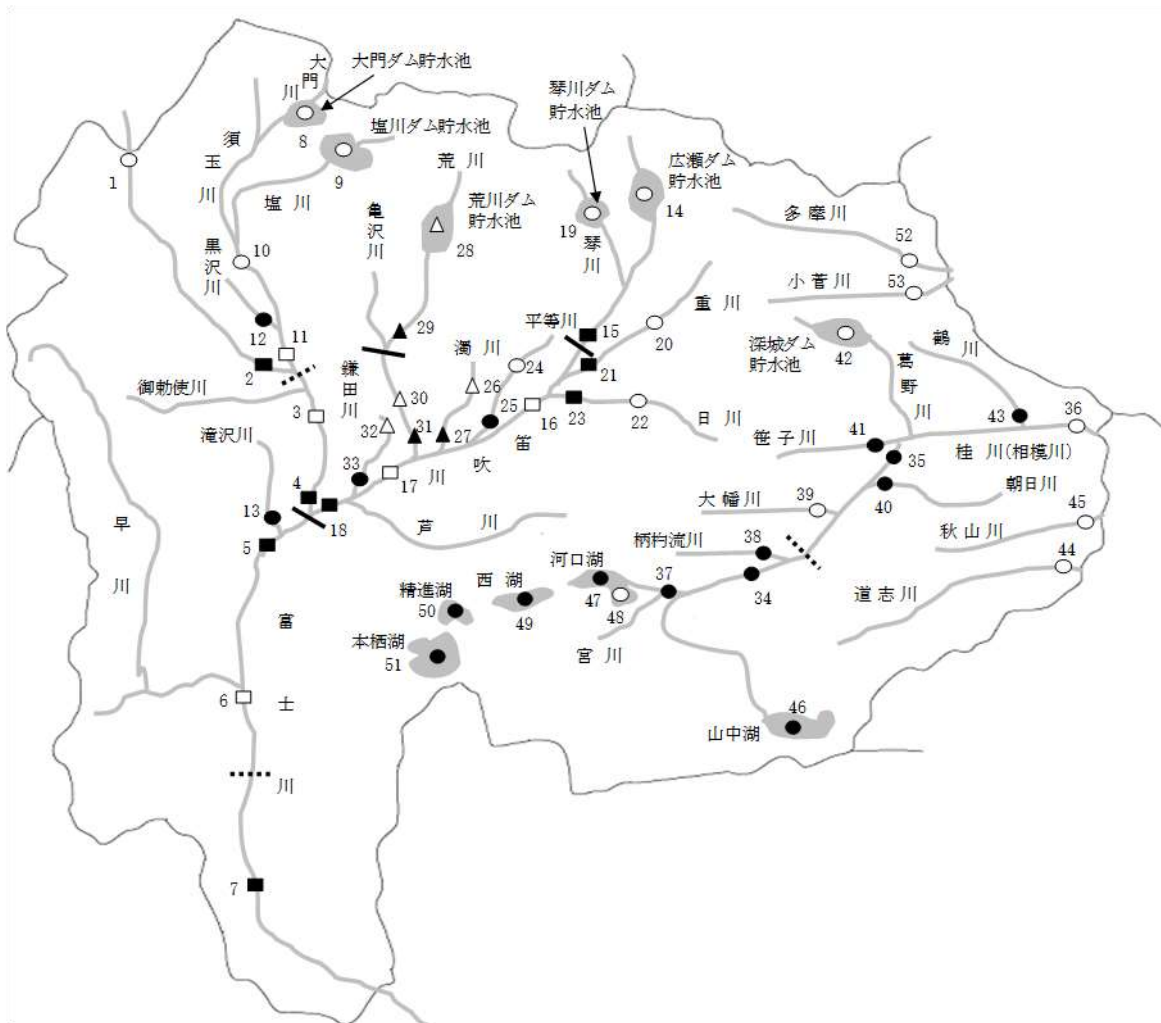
大門川
大門ダム貯水池
8
塩川ダム貯水池
9
須玉川
1
塩川
荒川
琴川ダム貯水池
広瀬ダム貯水池
14
19
琴川
荒川ダム貯水池
28
亀沢川
多摩川
52
小菅川
53
黒沢川
10
12
11
2
御勅使川
29
平等川
15
20
重川
深城ダム貯水池
42
鶴川
鎌田川
濁川
24
21
葛野川
26
3
30
25
16
23
22
日川
43
36
滝沢川
32
31
27
笛
笹子川
41
35
桂川(相模川)
33
17
川
吹
40
朝日川
4
大幡川
39
13
18
芦川
45
早川
5
柄杓流川
38
秋山川
河口湖
37
34
44
精進湖
西湖
47
道志川
50
49
48
本栖湖
51
宮川
富
6
士
46
山中湖
川
7